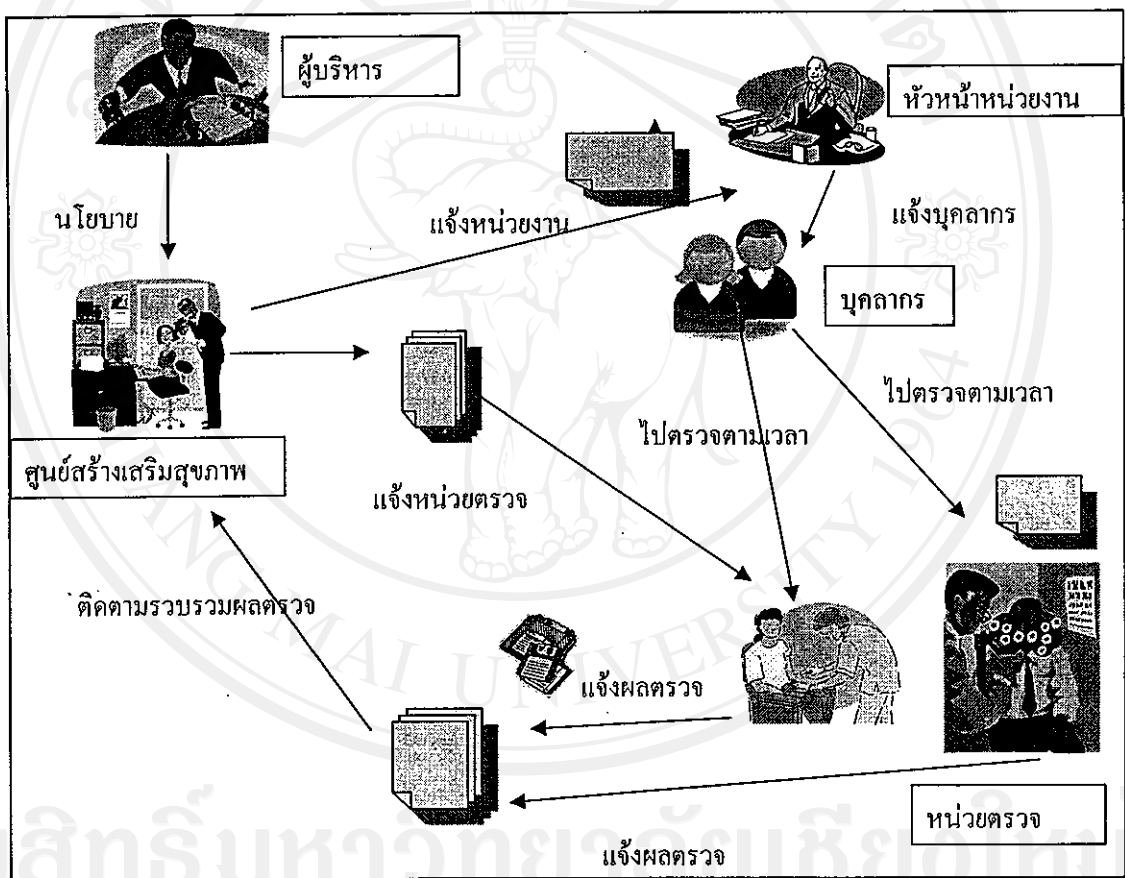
ผู้บริหาร

หัวหน้าหน่วยงาน

นโยบาย

แจ้งหน่วยงาน

แจ้งบุคลากร

บุคลากร

ไปตรวจตามเวลา

ไปตรวจตามเวลา

ศูนย์สร้างเสริมสุขภาพ

แจ้งหน่วยตรวจ

ติดตามรวบรวมผลตรวจ

แจ้งผลตรวจ

หน่วยตรวจ

แจ้งผลตรวจ

CHIANG MAI UNIVERSITY

ลิขสิทธิ์มหาวิทยาลัยเชียงใหม่